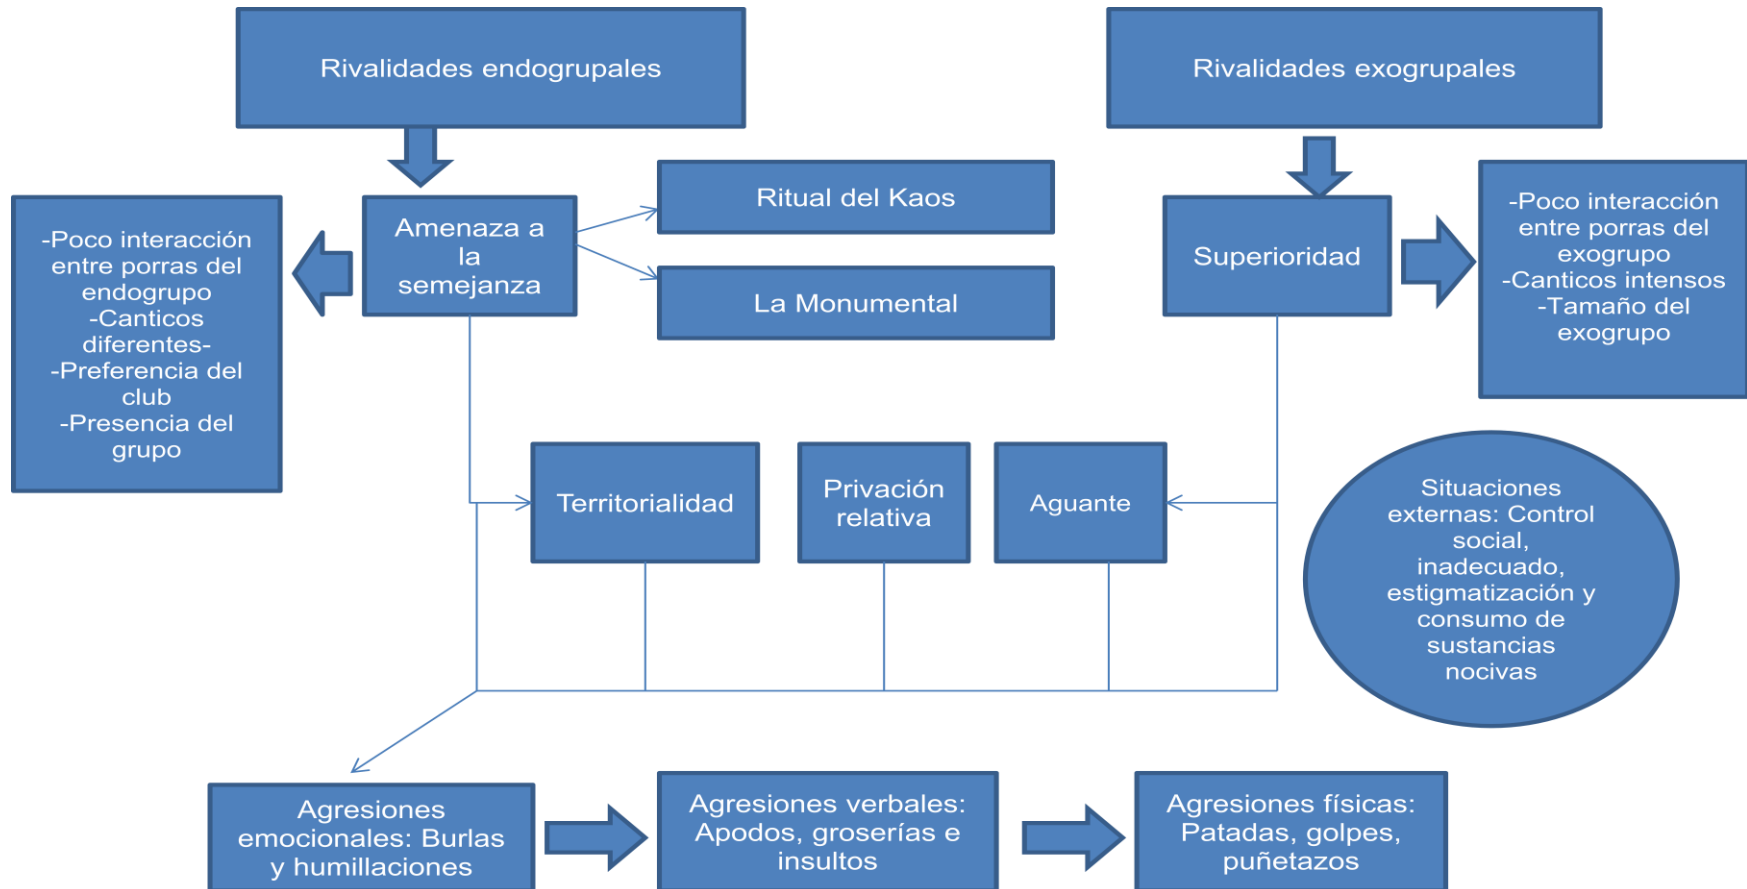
Rivalidades endogrupales

Rivalidades exogrupales

-Poco interacción entre porras del endogrupo
-Canticos diferentes-
-Preferencia del club
-Presencia del grupo

Amenaza a la semejanza

Ritual del Kaos

La Monumental

Superioridad

-Poco interacción entre porras del exogrupo
-Canticos intensos
-Tamaño del exogrupo

Territorialidad

Privación relativa

Aguante

Situaciones externas: Control social, inadecuado, estigmatización y consumo de sustancias nocivas

Agresiones emocionales: Burlas y humillaciones

Agresiones verbales: Apodos, groserías e insultos

Agresiones físicas: Patadas, golpes, puñetazos